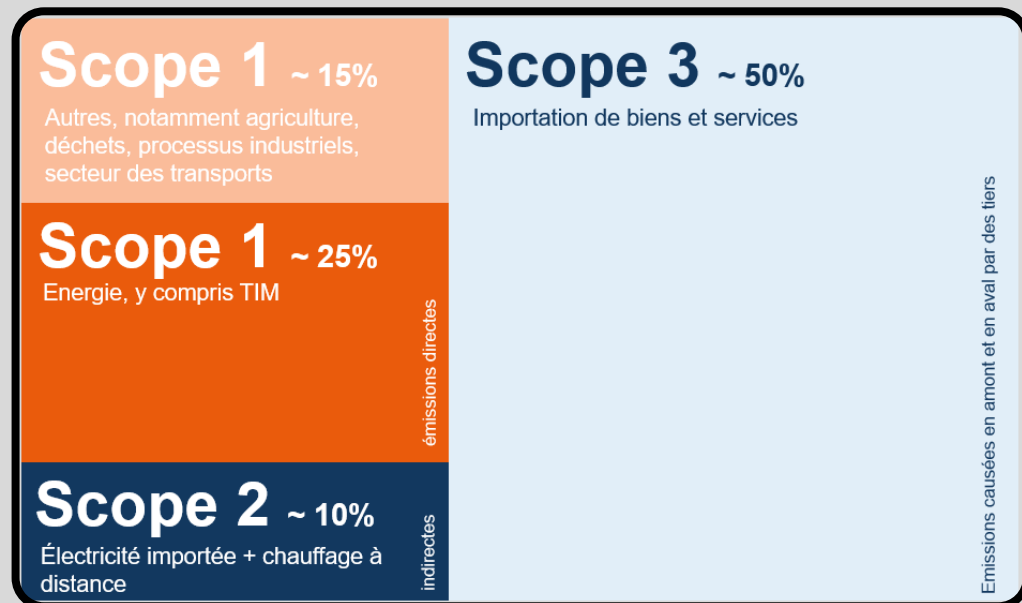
Scope 1 ~ 15%
Autres, notamment agriculture, déchets, processus industriels, secteur des transports

Scope 1 ~ 25%
Energie, y compris TIM

émissions directes

Scope 2 ~ 10%
Électricité importée + chauffage à distance

indirectes

Scope 3 ~ 50%
Importation de biens et services

Emissions causées en amont et en aval par des tiers